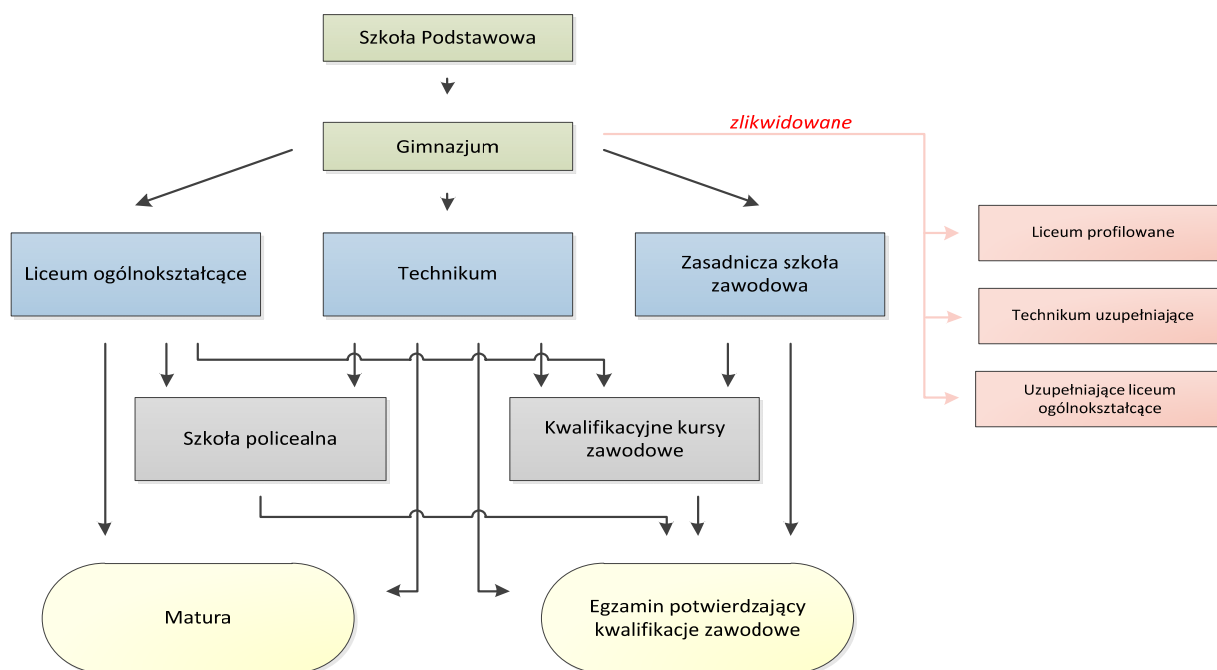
Szkoła Podstawowa

Gimnazjum

zlikwidowane

Liceum ogólnokształcące

Technikum

Zasadnicza szkoła zawodowa

Liceum profilowane

Technikum uzupełniające

Uzupełniające liceum ogólnokształcące

Szkoła policealna

Kwalifikacyjne kursy zawodowe

Matura

Egzamin potwierdzający kwalifikacje zawodowe